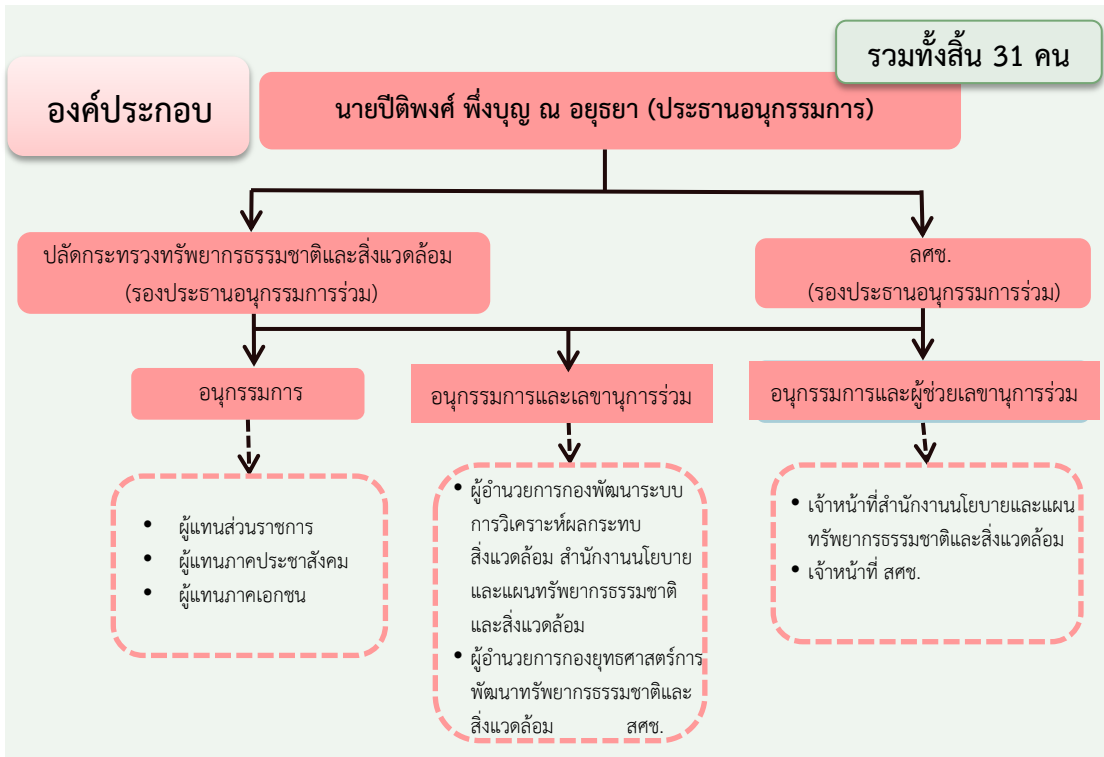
รวมทั้งสิ้น 31 คน

องค์ประกอบ

นายปิติพงศ์ พึ่งบุญ ณ อยุธยา (ประธานอนุกรรมการ)

ปลัดกระทรวงทรัพยากรธรรมชาติและสิ่งแวดล้อม (รองประธานอนุกรรมการร่วม)

ลศช. (รองประธานอนุกรรมการร่วม)

อนุกรรมการ

- ผู้แทนส่วนราชการ
- ผู้แทนภาคประชาสังคม
- ผู้แทนภาคเอกชน

อนุกรรมการและเลขานุการร่วม

- ผู้อำนวยการกองพัฒนาระบบการวิเคราะห์ผลกระทบสิ่งแวดล้อม สำนักงานนโยบายและแผนทรัพยากรธรรมชาติและสิ่งแวดล้อม
- ผู้อำนวยการกองยุทธศาสตร์การพัฒนาทรัพยากรธรรมชาติและสิ่งแวดล้อม สศช.

อนุกรรมการและผู้ช่วยเลขานุการร่วม

- เจ้าหน้าที่สำนักงานโยบายและแผนทรัพยากรธรรมชาติและสิ่งแวดล้อม
- เจ้าหน้าที่ สศช.